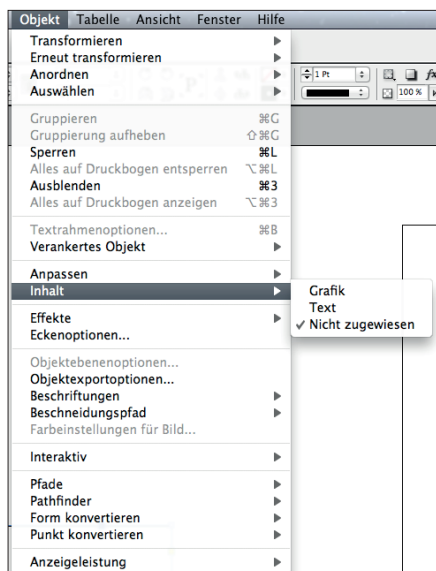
Objekt Tabelle Ansicht Fenster Hilfe

Transformieren
Erneut transformieren
Anordnen
Auswählen

Gruppieren ⌘G
Gruppierung aufheben ⇧⌘G
Sperren ⌘L
Alles auf Druckbogen entsperren ⌥⌘L
Ausblenden ⌘3
Alles auf Druckbogen anzeigen ⌥⌘3

Textrahmenoptionen... ⌘B
Verankertes Objekt

Anpassen
Inhalt

Grafik
Text
✓ Nicht zugewiesen

Effekte
Eckenoptionen...

Objektebenenoptionen...
Objektexportoptionen...
Beschriftungen
Beschneidungspfad
Farbeinstellungen für Bild...

Interaktiv

Pfade
Pathfinder
Form konvertieren
Punkt konvertieren

Anzeigeleistung

1 Pt
100 %